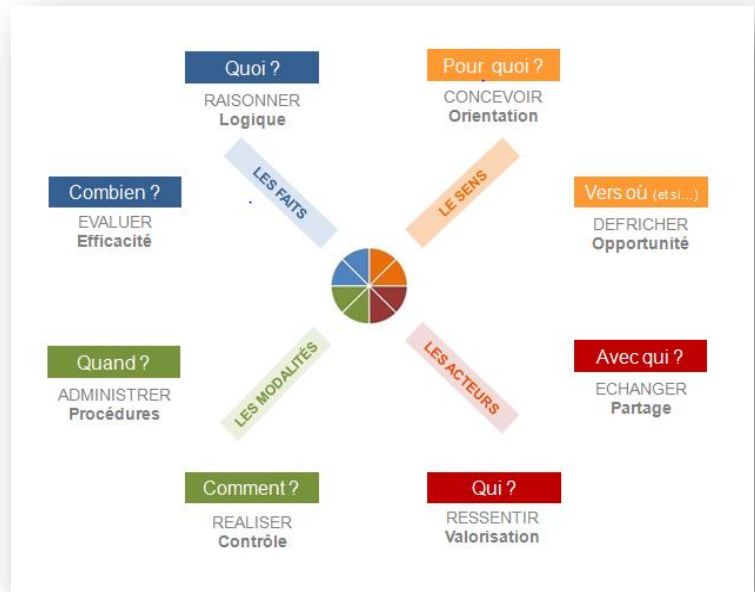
Quoi ?
RAISONNER
Logique

Pour quoi ?
CONCEVOIR
Orientation

Combien ?
EVALUER
Efficacité

LES FAITS

LE SENS

Vers où (et si…)
DEFRICHER
Opportunité

Quand ?
ADMINISTRER
Procédures

LES MODALITÉS

LES ACTEURS

Avec qui ?
ECHANGER
Partage

Comment ?
REALISER
Contrôle

Qui ?
RESSENTIR
Valorisation